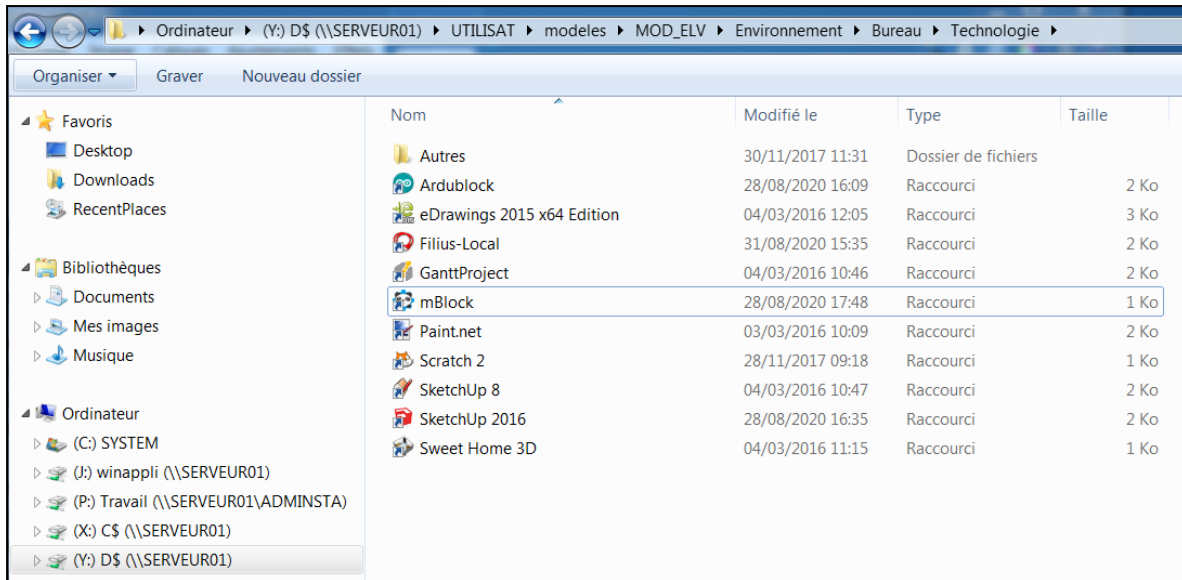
▸ Ordinateur ▸ (Y:) D$ (\\SERVEUR01) ▸ UTILISAT ▸ modeles ▸ MOD_ELV ▸ Environnement ▸ Bureau ▸ Technologie ▸

Organiser ▾ Graver Nouveau dossier

Favoris
Desktop
Downloads
RecentPlaces

Bibliothèques
Documents
Mes images
Musique

Ordinateur
(C:) SYSTEM
(J:) winappli (\\SERVEUR01)
(P:) Travail (\\SERVEUR01\ADMINSTA)
(X:) C$ (\\SERVEUR01)
(Y:) D$ (\\SERVEUR01)

| Nom | Modifié le | Type | Taille |
|---|---|---|---|
| Autres | 30/11/2017 11:31 | Dossier de fichiers | |
| Ardublock | 28/08/2020 16:09 | Raccourci | 2 Ko |
| eDrawings 2015 x64 Edition | 04/03/2016 12:05 | Raccourci | 3 Ko |
| Filius-Local | 31/08/2020 15:35 | Raccourci | 2 Ko |
| GanttProject | 04/03/2016 10:46 | Raccourci | 2 Ko |
| mBlock | 28/08/2020 17:48 | Raccourci | 1 Ko |
| Paint.net | 03/03/2016 10:09 | Raccourci | 2 Ko |
| Scratch 2 | 28/11/2017 09:18 | Raccourci | 1 Ko |
| SketchUp 8 | 04/03/2016 10:47 | Raccourci | 2 Ko |
| SketchUp 2016 | 28/08/2020 16:35 | Raccourci | 2 Ko |
| Sweet Home 3D | 04/03/2016 11:15 | Raccourci | 1 Ko |